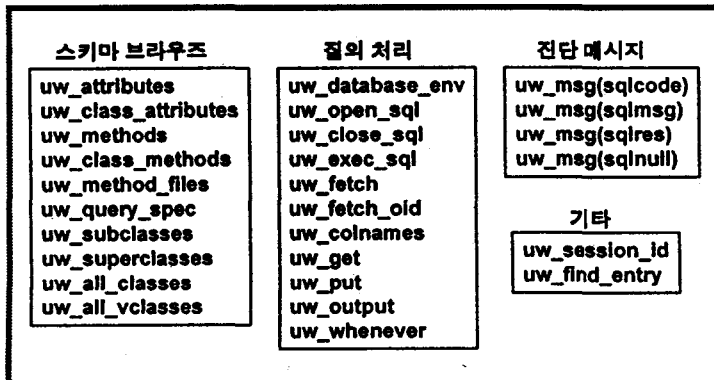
스키마 브라우즈

uw_attributes
uw_class_attributes
uw_methods
uw_class_methods
uw_method_files
uw_query_spec
uw_subclasses
uw_superclasses
uw_all_classes
uw_all_vclasses

질의 처리

uw_database_env
uw_open_sql
uw_close_sql
uw_exec_sql
uw_fetch
uw_fetch_oid
uw_colnames
uw_get
uw_put
uw_output
uw_whenever

진단 메시지

uw_msg(sqlcode)
uw_msg(sqlmsg)
uw_msg(sqlres)
uw_msg(sqlnull)

기타

uw_session_id
uw_find_entry